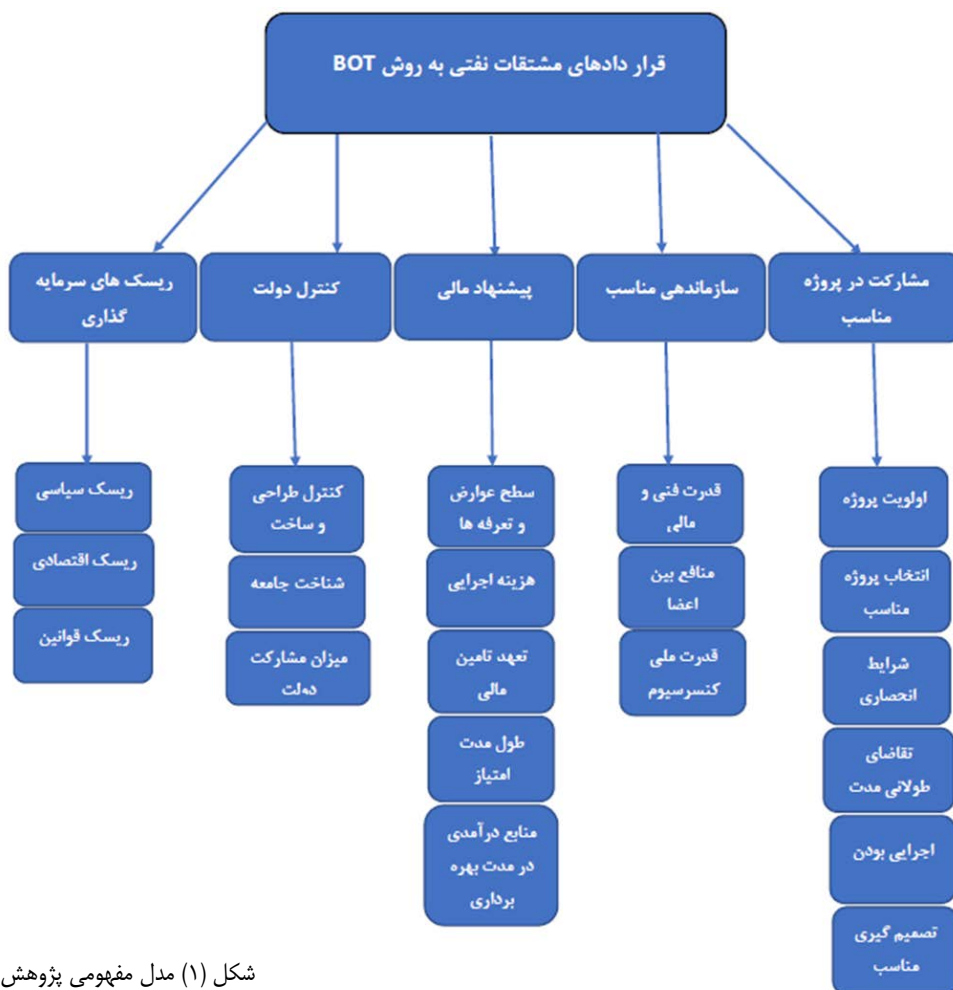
قرار دادهای مشتقات نفتی به روش BOT

مشارکت در پروژه مناسب

اولویت پروژه

انتخاب پروژه مناسب

شرایط انحصاری

تقاضای طولانی مدت

اجرایی بودن

تصمیم گیری مناسب

سازماندهی مناسب

قدرت فنی و مالی

منافع بین اعضا

قدرت ملی کنسرسیوم

پیشنهاد مالی

سطح عوارض و تعرفه ها

هزینه اجرایی

تعهد تامین مالی

طول مدت امتیاز

منابع درآمدی در مدت بهره برداری

کنترل دولت

کنترل طراحی و ساخت

شناخت جامعه

میزان مشارکت دولت

ریسک های سرمایه گذاری

ریسک سیاسی

ریسک اقتصادی

ریسک قوانین

شکل (۱) مدل مفهومی پژوهش